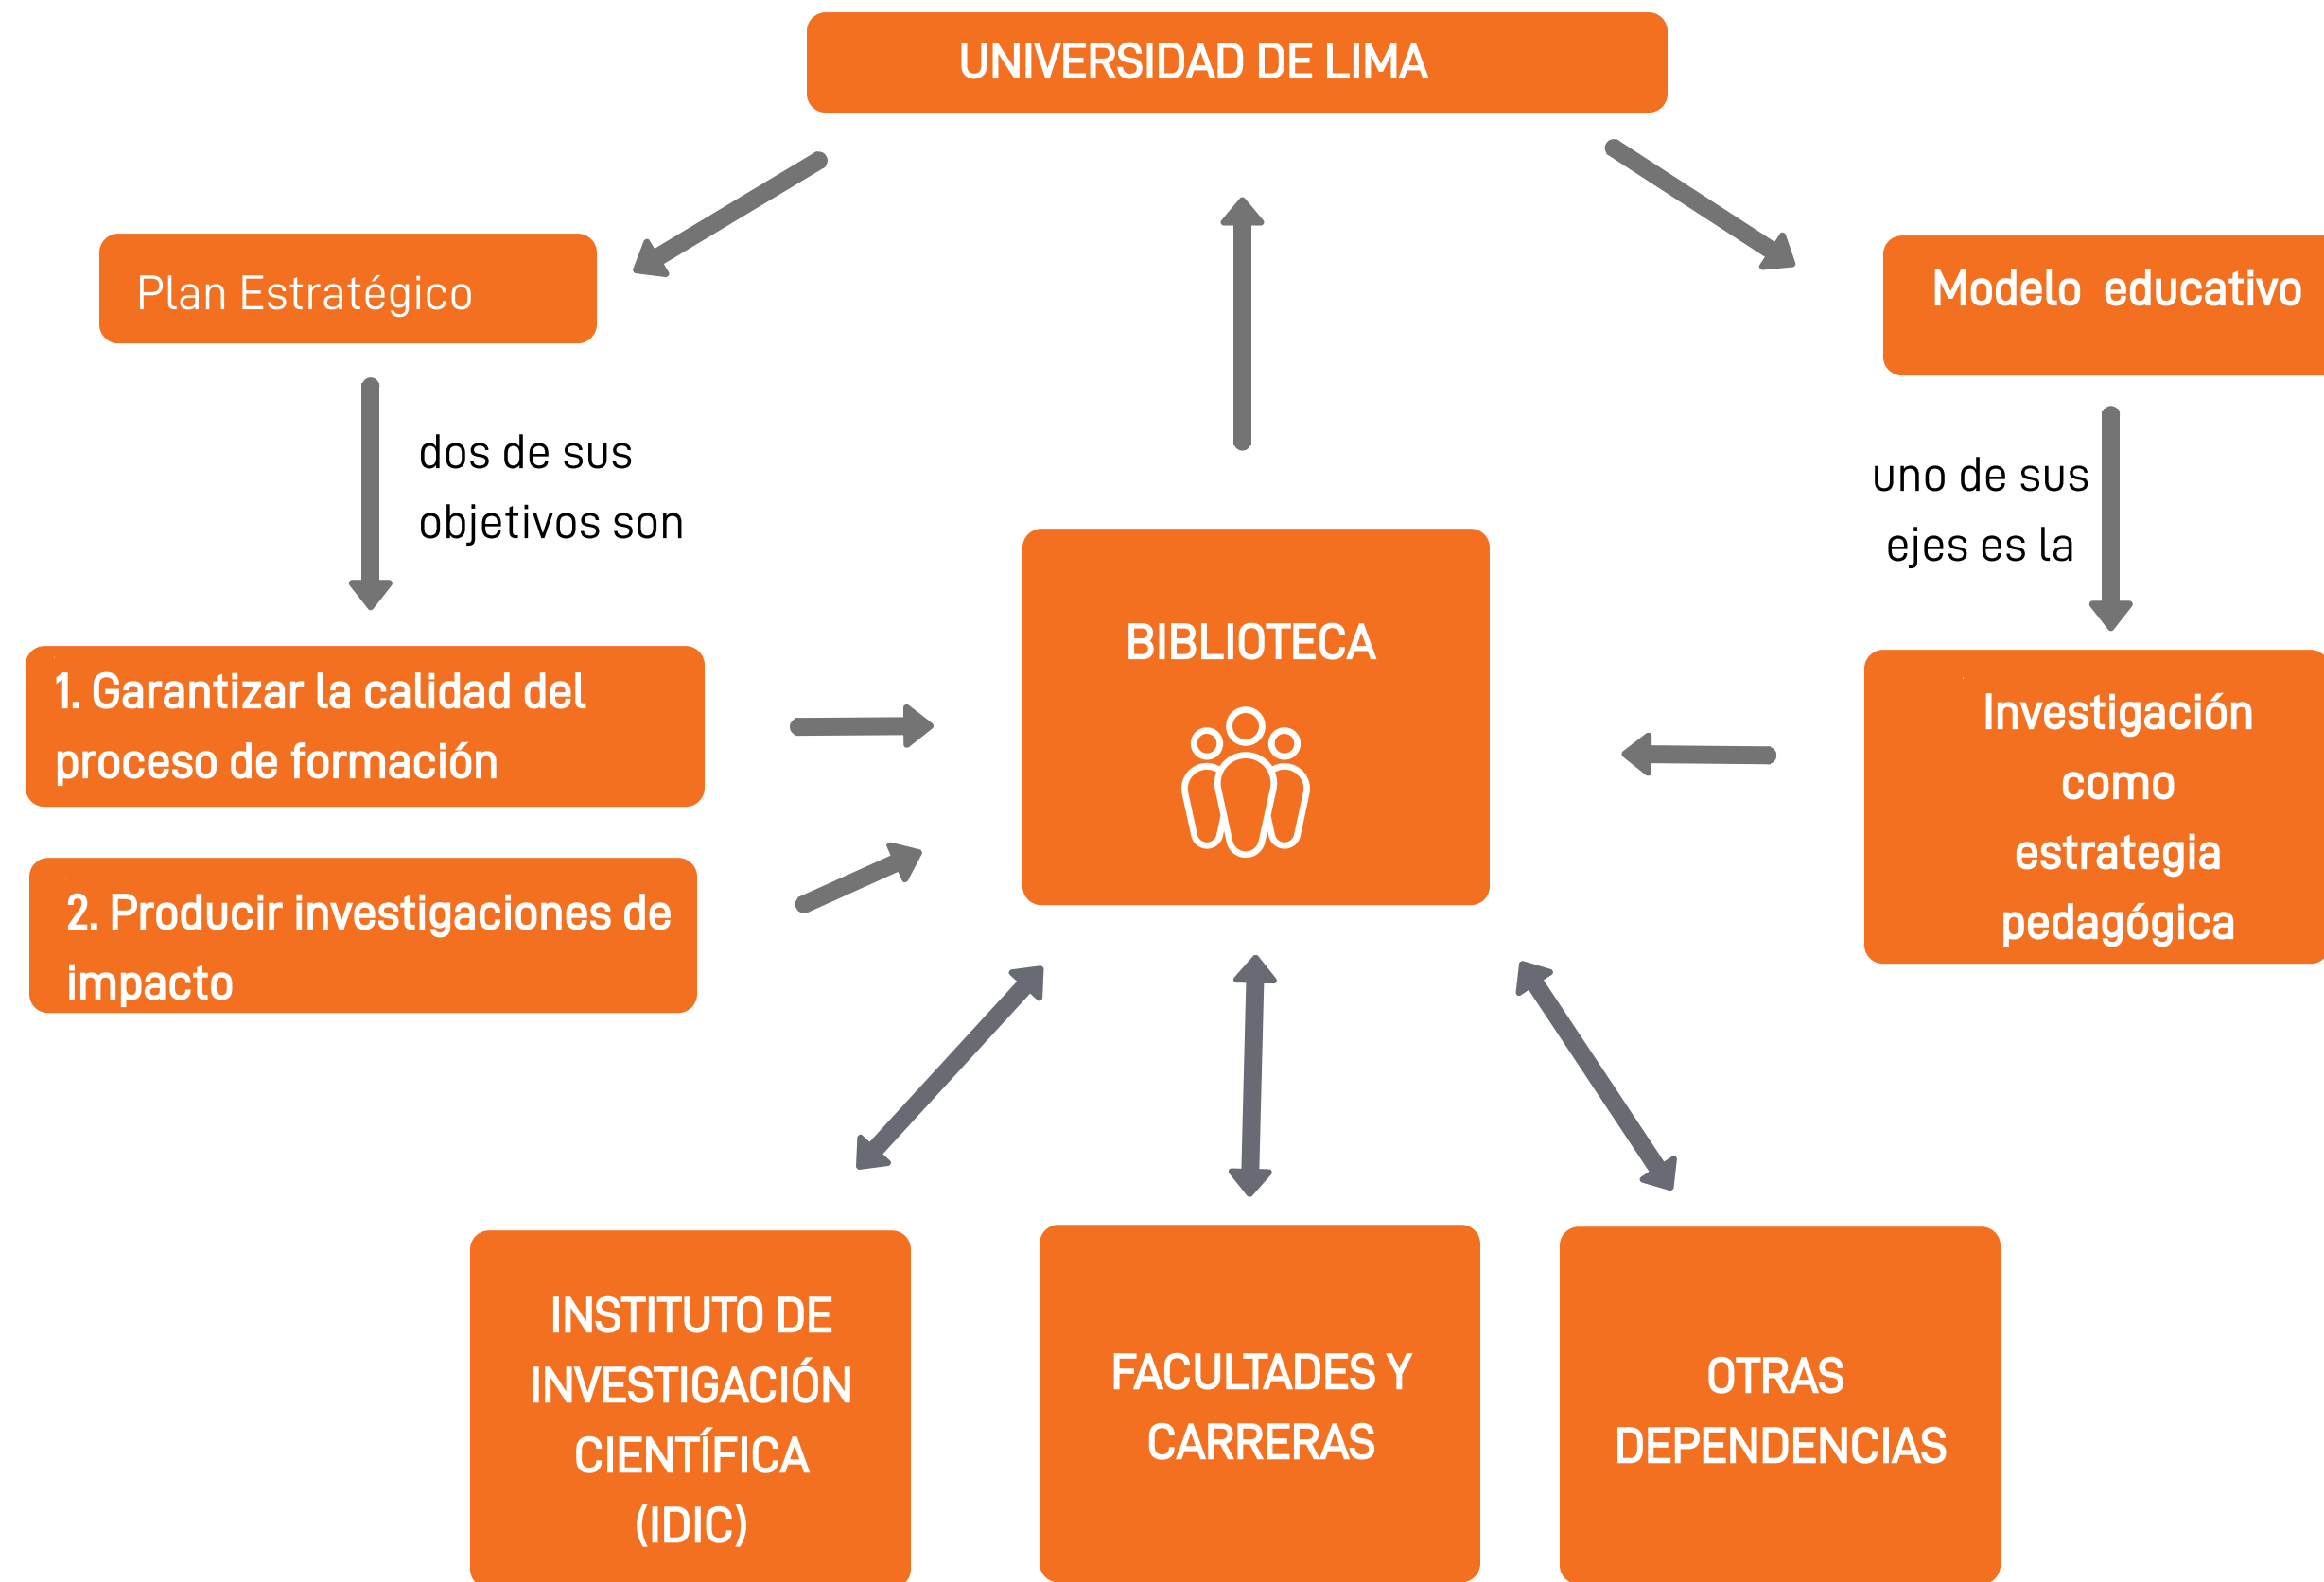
UNIVERSIDAD DE LIMA

Plan Estratégico

Modelo educativo

dos de sus objetivos son

uno de sus ejes es la

BIBLIOTECA

1. Garantizar la calidad del proceso de formación

2. Producir investigaciones de impacto

Investigación como estrategia pedagógica

INSTITUTO DE INVESTIGACIÓN CIENTÍFICA (IDIC)

FACULTADES Y CARRERAS

OTRAS DEPENDENCIAS